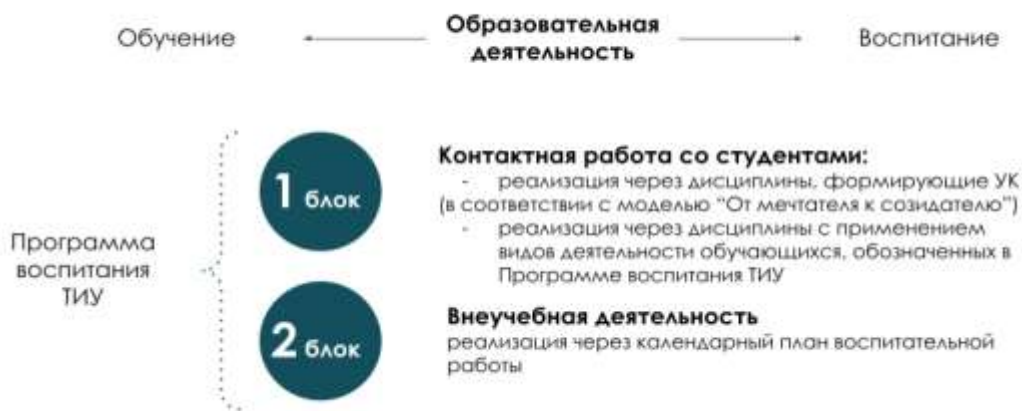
Обучение

Образовательная деятельность

Воспитание

Программа воспитания ТИУ

1 блок

Контактная работа со студентами:
- реализация через дисциплины, формирующие УК (в соответствии с моделью "От мечтателя к созидателю")
- реализация через дисциплины с применением видов деятельности обучающихся, обозначенных в Программе воспитания ТИУ

2 блок

Внеучебная деятельность
реализация через календарный план воспитательной работы